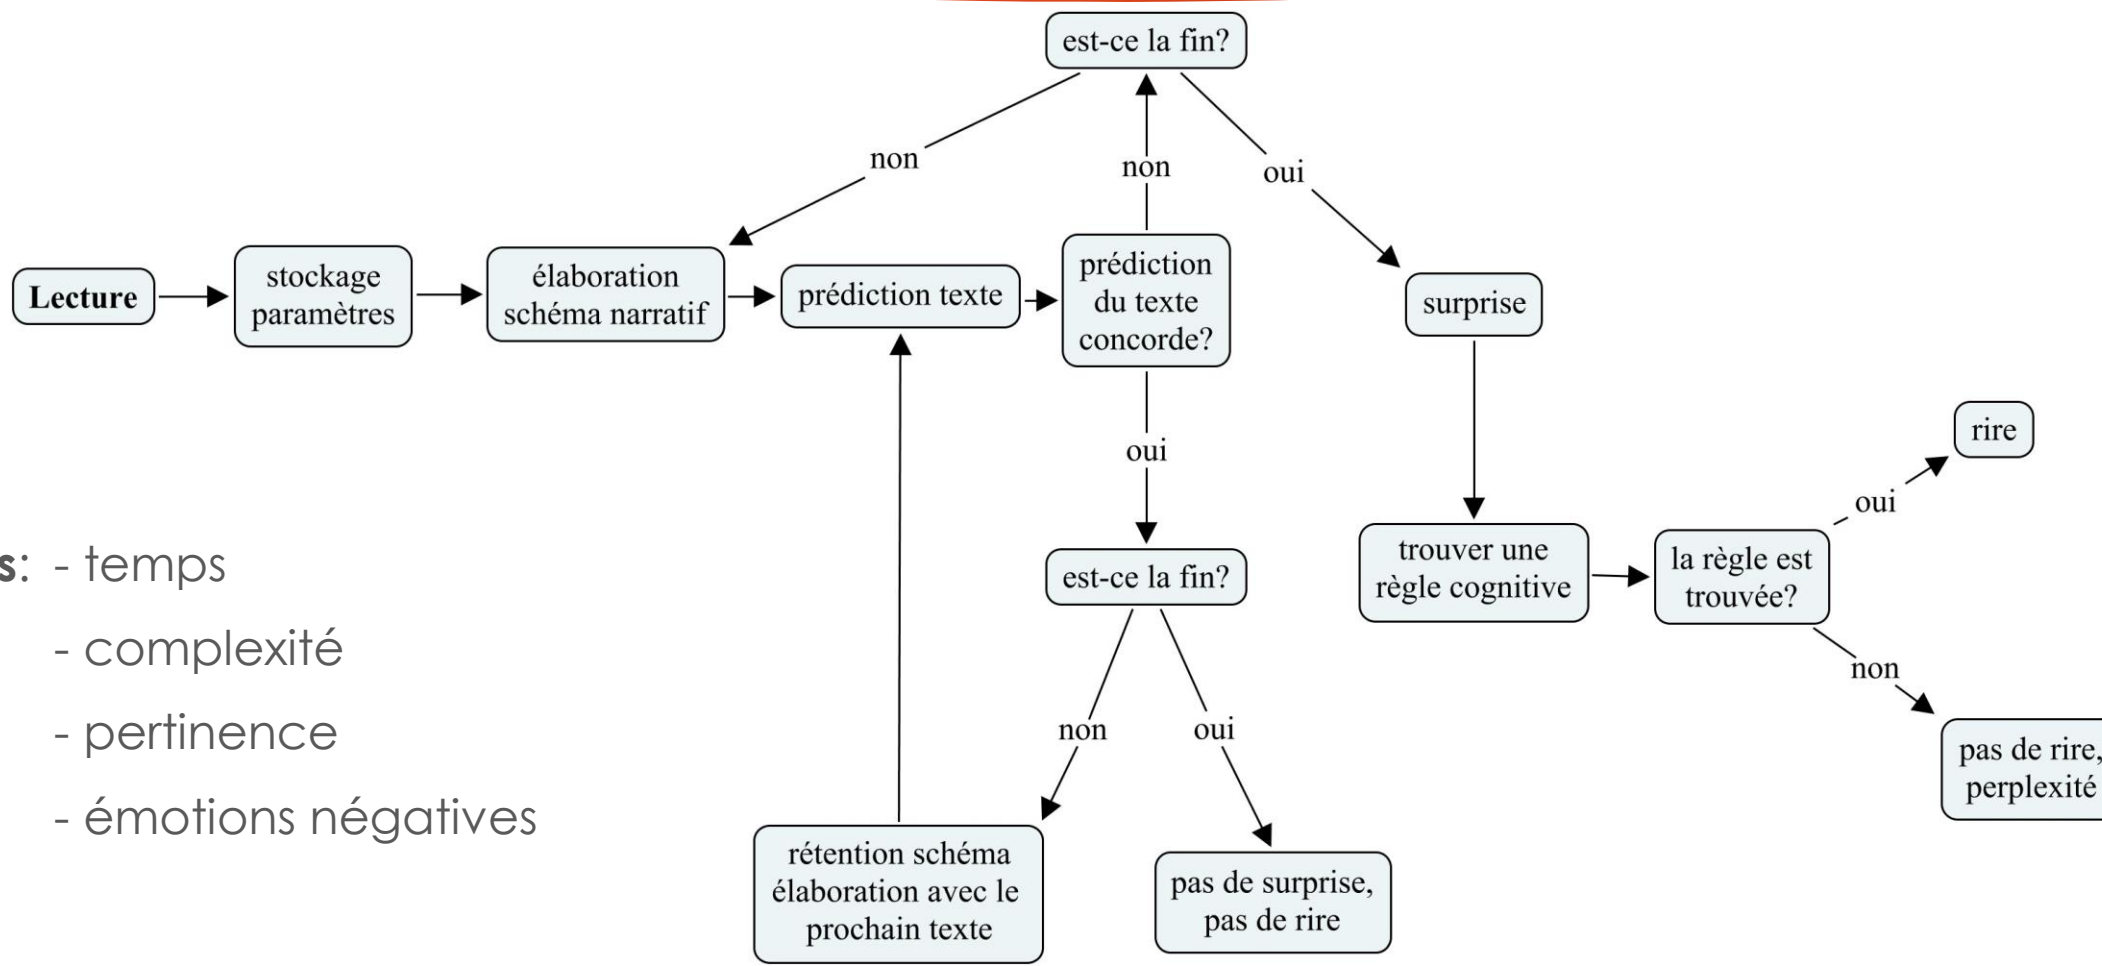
est-ce la fin?

non

non

oui

Lecture

stockage paramètres

élaboration schéma narratif

prédiction texte

prédiction du texte concorde?

surprise

oui

rire

oui

s: - temps

- complexité

- pertinence

- émotions négatives

est-ce la fin?

trouver une règle cognitive

la règle est trouvée?

non

non

oui

pas de rire, perplexité

rétention schéma élaboration avec le prochain texte

pas de surprise, pas de rire